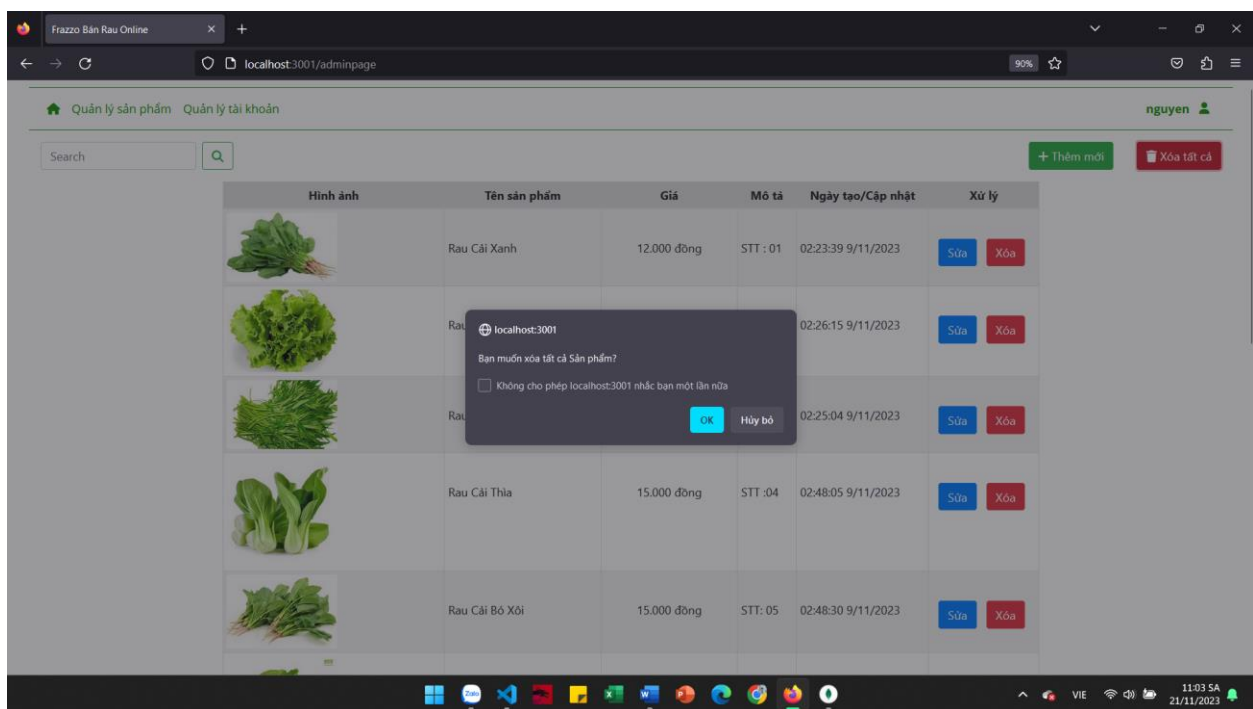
Frazzo Bán Rau Online
localhost:3001/adminpage
90%

Quản lý sản phẩm Quản lý tài khoản
nguyen

Search
+ Thêm mới
Xóa tất cả

| Hình ảnh | Tên sản phẩm | Giá | Mô tả | Ngày tạo/Cập nhật | Xử lý |
|---|---|---|---|---|---|
| | Rau Cải Xanh | 12.000 đồng | STT : 01 | 02:23:39 9/11/2023 | Sửa Xóa |
| | Rau | | | 02:26:15 9/11/2023 | Sửa Xóa |
| | Rau | | | 02:25:04 9/11/2023 | Sửa Xóa |
| | Rau Cải Thìa | 15.000 đồng | STT :04 | 02:48:05 9/11/2023 | Sửa Xóa |
| | Rau Cải Bó Xôi | 15.000 đồng | STT: 05 | 02:48:30 9/11/2023 | Sửa Xóa |

localhost:3001
Bạn muốn xóa tất cả Sản phẩm?
Không cho phép localhost:3001 nhắc bạn một lần nữa
OK
Hủy bỏ

Zalo
VIE
11:03 SA
21/11/2023